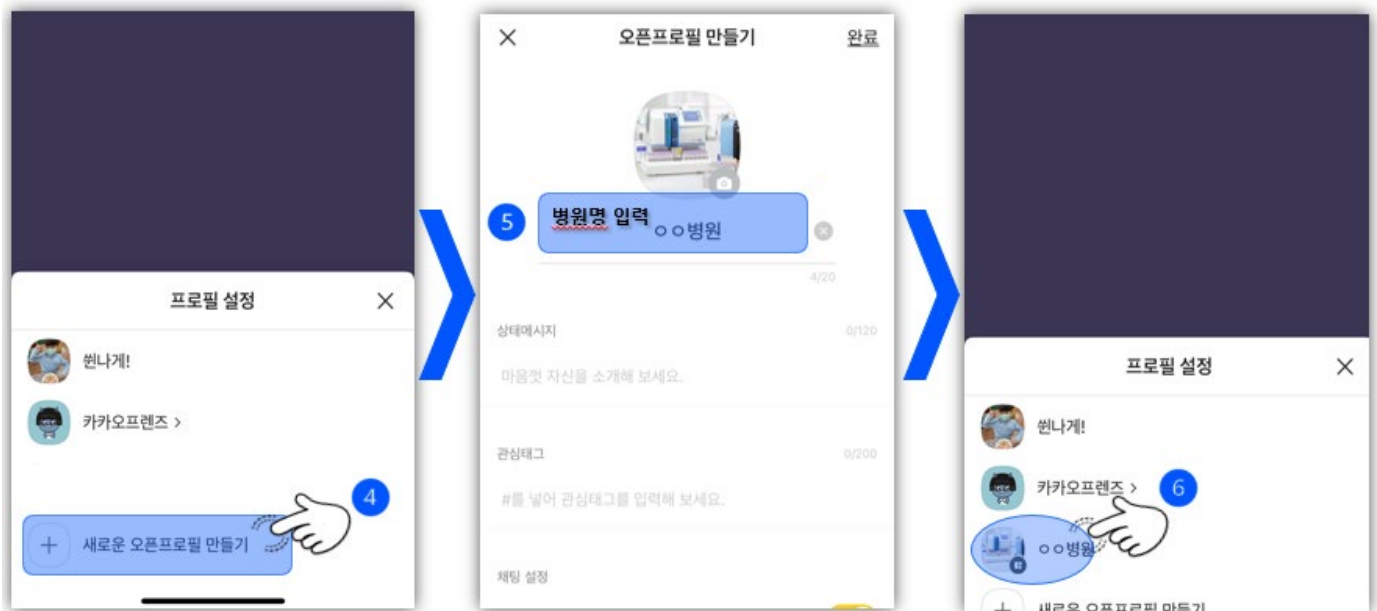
프로필 설정

쒼나게!

카카오프렌즈 >

4

새로운 오픈프로필 만들기

오픈프로필 만들기

완료

5

병원명 입력

ㅇㅇ병원

4/20

상태메시지

0/120

마음껏 자신을 소개해 보세요.

관심태그

0/200

#를 넣어 관심태그를 입력해 보세요.

채팅 설정

프로필 설정

쒼나게!

카카오프렌즈 >

6

ㅇㅇ병원

새로운 오픈프로필 만들기